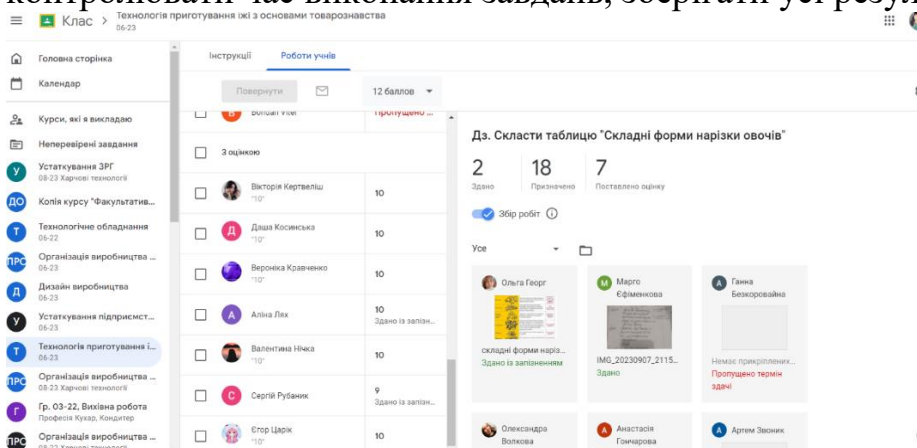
контролювати час виконання завдань, зберігати усі резуль

Клас > Технологія приготування їжі з основами товарознавства 06-23

Головна сторінка
Календар
Курси, які я викладаю
Неперевірені завдання
Устаткування ЗРГ 08-23 Харчові технології
Копія курсу "Факультатив...
Технологічне обладнання 06-22
Організація виробництва ... 06-23
Дизайн виробництва 06-23
Устаткування підприємст... 06-23
Технологія приготування і... 06-23
Організація виробництва ... 08-23 Харчові технології
Гр. 03-22, Вихівна робота Професія Кухар, Кондитер
Організація виробництва ...

Інструкції
Роботи учнів

Повернути
12 баллов

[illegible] Пропущено ...
З оцінкою
Вікторія Кертвеліш "10" 10
Даша Косинська "10" 10
Вероніка Кравченко "10" 10
Аліна Лях 10 Здано із запізн...
Валентина Нічка "10" 10
Сергій Рубаник 9 Здано із запізн...
Єгор Царік "10" 10

Дз. Скласти таблицю "Складні форми нарізки овочів"
2 Здано
18 Призначено
7 Поставлено оцінку
Збір робіт
Усе

Ольга Георг
складні форми нарізк...
Здано із запізненням

Марго Єфіменкова
IMG_20230907_2115...
Здано

Ганна Безкоровайна
Немає прикріплених...
Пропущено термін здачі

Олександра Волкова
Анастасія Гончарова
Артем Звоник